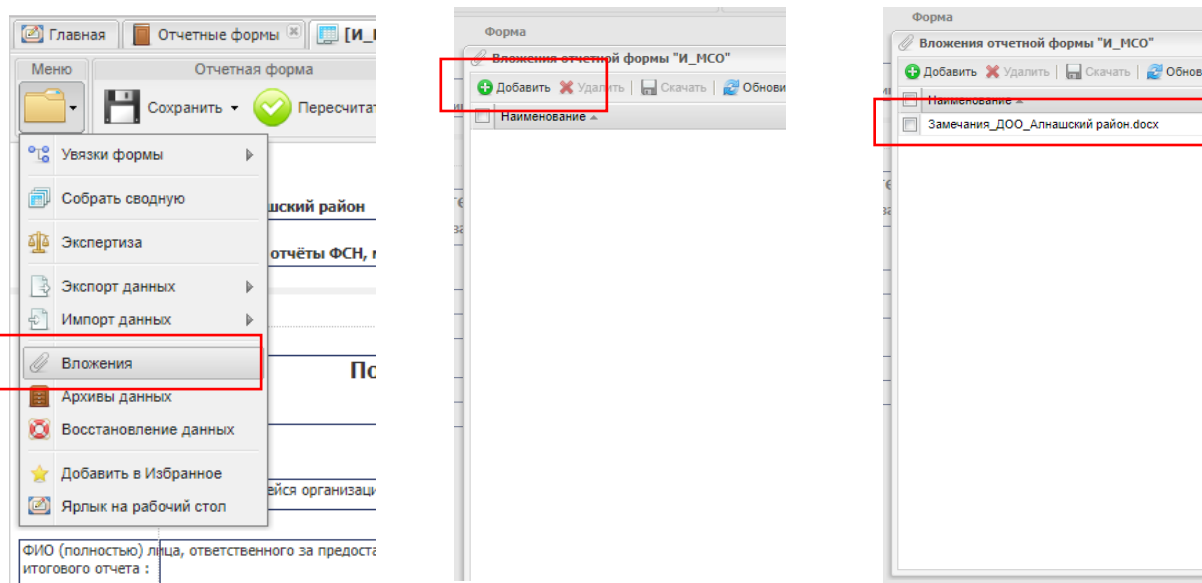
Главная | Отчетные формы | [И_

Меню | Отчетная форма

Сохранить | Пересчитат

Увязки формы
Собрать сводную
Экспертиза
Экспорт данных
Импорт данных
Вложения
Архивы данных
Восстановление данных
Добавить в Избранное
Ярлык на рабочий стол

шский район

отчёты ФСН, г

По

йся организаци

ФИО (полностью) лица, ответственного за предоста итогового отчета :

Форма

Вложения отчетной формы "И_МСО"

Добавить | Удалить | Скачать | Обнови

Наименование

Форма

Вложения отчетной формы "И_МСО"

Добавить | Удалить | Скачать | Обнов

Наименование

Замечания_ДОО_Алнашский район.docx